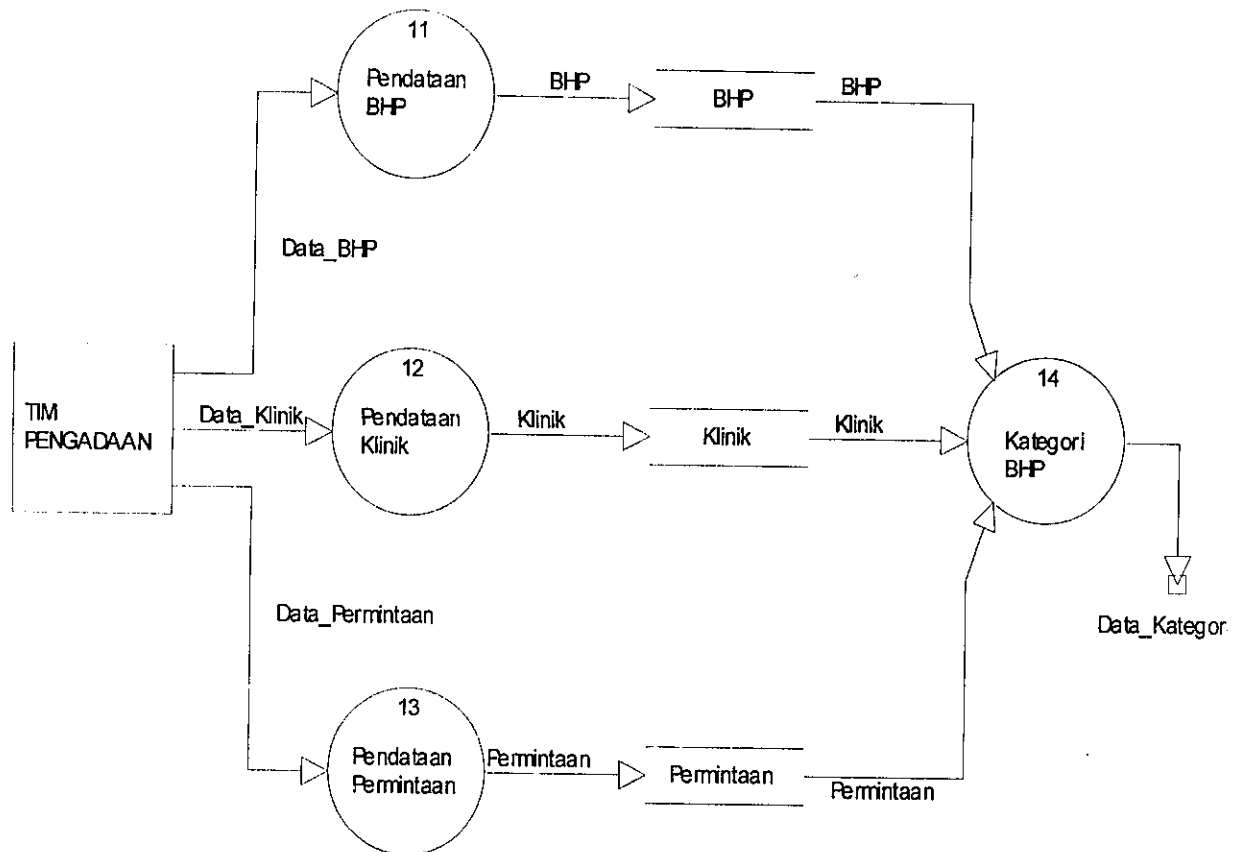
11
Pendataan BHP

BHP

BHP

BHP

Data_BHP

TIM PENGADAAN

Data_Klinik

12
Pendataan Klinik

Klinik

Klinik

Klinik

14
Kategori BHP

Data_Kategor

Data_Permintaan

13
Pendataan Permintaan

Permintaan

Permintaan

Permintaan